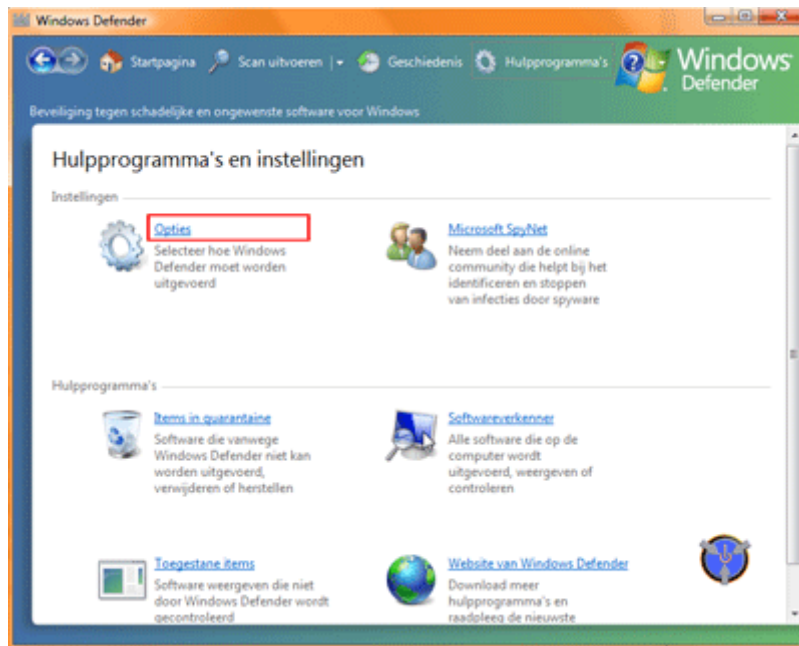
Windows Defender

Startpagina | Scan uitvoeren | Geschiedenis | Hulpprogramma's | Windows Defender

Beveiliging tegen schadelijke en ongewenste software voor Windows

Hulpprogramma's en instellingen

Instellingen

Opties
Selecteer hoe Windows Defender moet worden uitgevoerd

Microsoft SpyNet
Neem deel aan de online community die helpt bij het identificeren en stoppen van infecties door spyware

Hulpprogramma's

Items in quarantaine
Software die vanwege Windows Defender niet kan worden uitgevoerd, verwijderen of herstellen

Softwareverkenner
Alle software die op de computer wordt uitgevoerd, weergeven of controleren

Toegestane items
Software weergeven die niet door Windows Defender wordt gecontroleerd

Website van Windows Defender
Download meer hulpprogramma's en raadpleeg de nieuwste